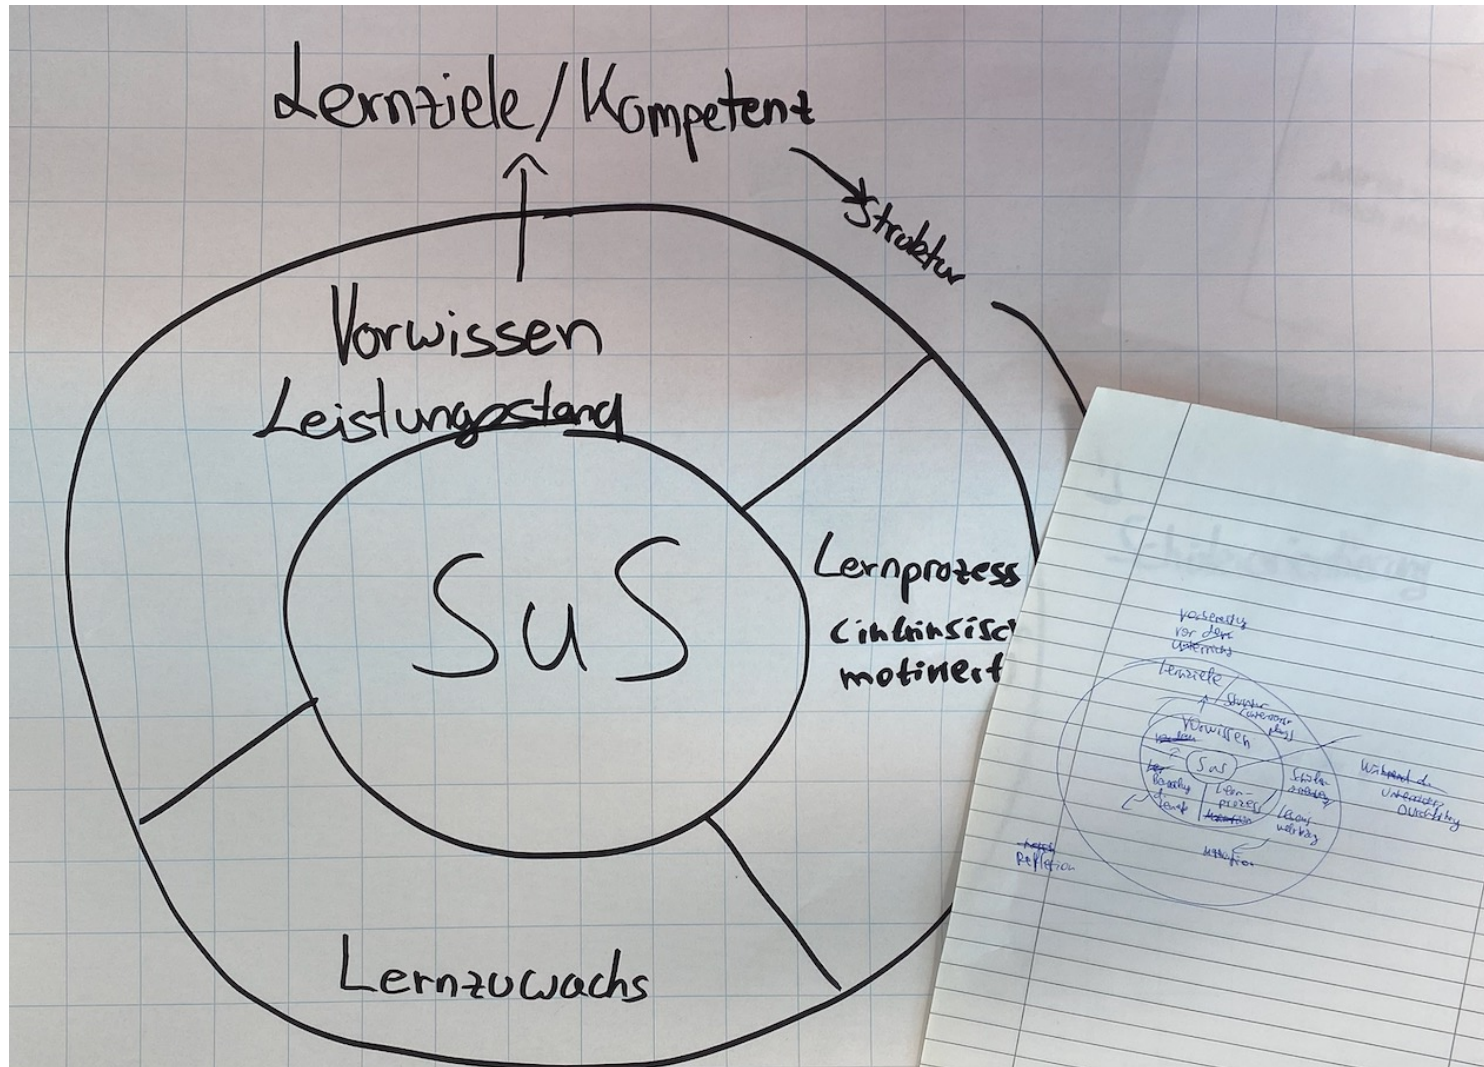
Lernziele/Kompetent

Struktur

Vorwissen
Leistungsstand

SuS

Lernprozess
(intrinsisc
motiviert

Lernzuwachs

Vorbereitung vor dem Unterricht

Lernziele

Struktur

Vorwissen

SuS

Lern-prozess

Reflexion

Während des Unterricht Durchführung

Lernzuwachs

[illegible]

Reflexion